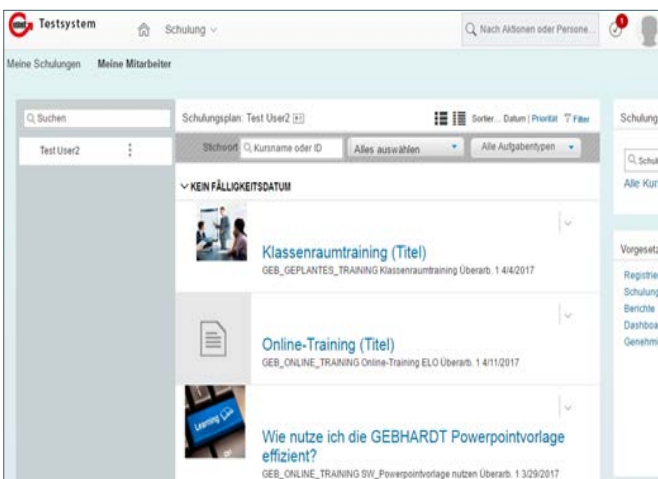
Testsystem
Schulung
Nach Aktionen oder Persone...
Meine Schulungen
Meine Mitarbeiter

Suchen
Test User2

Schulungsplan: Test User2
Sortier... Datum | Priorität Filter
Stichwort
Kursname oder ID
Alles auswählen
Alle Aufgabentypen
KEIN FÄLLIGKEITSDATUM

Klassenraumtraining (Titel)
GEB_GEPLANTES_TRAINING Klassenraumtraining Überarb. 1 4/4/2017

Online-Training (Titel)
GEB_ONLINE_TRAINING Online-Training ELO Überarb. 1 4/11/2017

Learning
Wie nutze ich die GEBHARDT Powerpointvorlage effizient?
GEB_ONLINE_TRAINING SW_Powerpointvorlage nutzen Überarb. 1 3/29/2017

Schulung
Schul
Alle Kur

Vorgesetz
Registrie
Schulung
Berichte
Dashboa
Genehmi